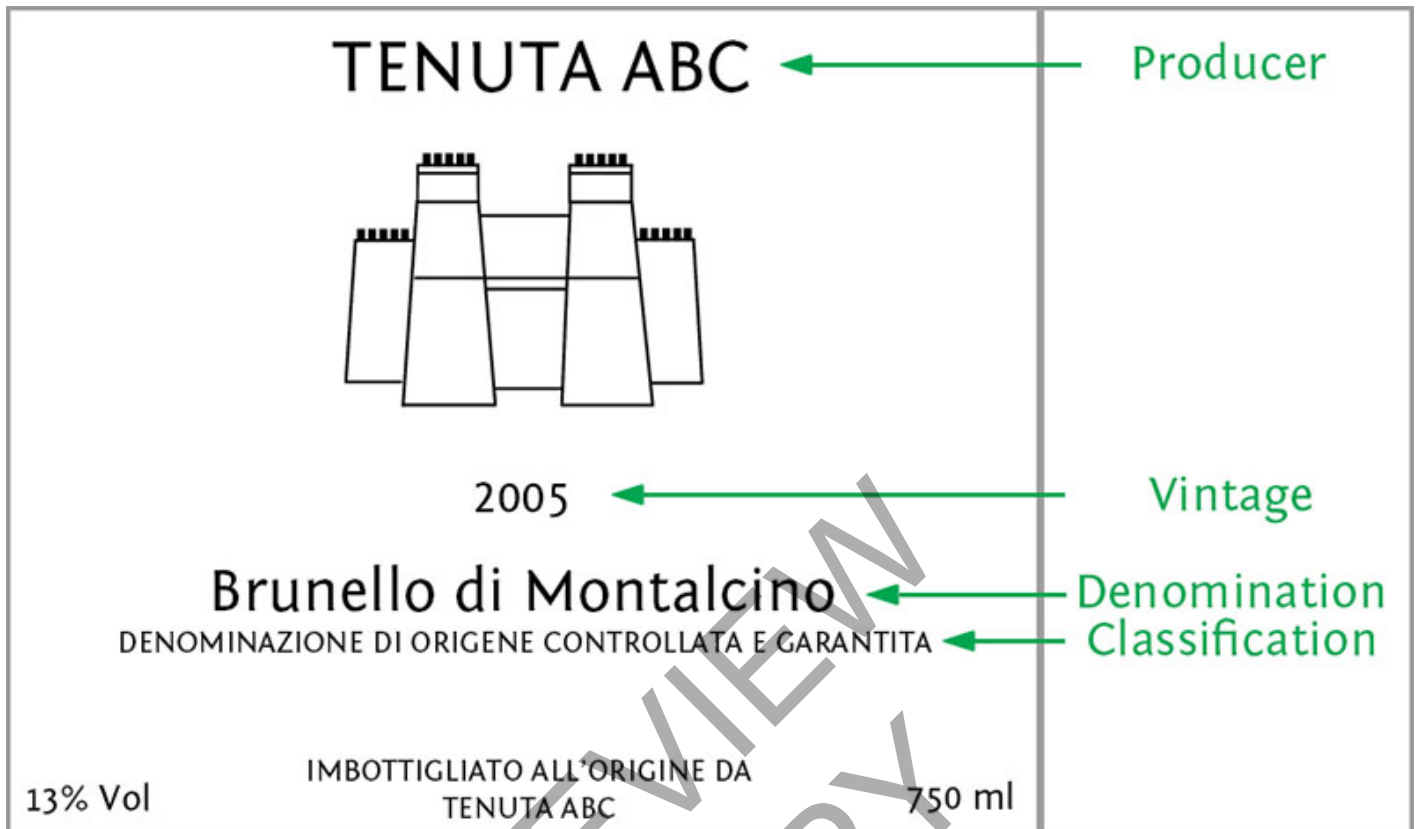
TENUTA ABC

Producer

2005

Vintage

Brunello di Montalcino

Denomination

DENOMINAZIONE DI ORIGENE CONTROLLATA E GARANTITA

Classification

13% Vol

IMBOTTIGLIATO ALL'ORIGINE DA
TENUTA ABC

750 ml

PREVIEW

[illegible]